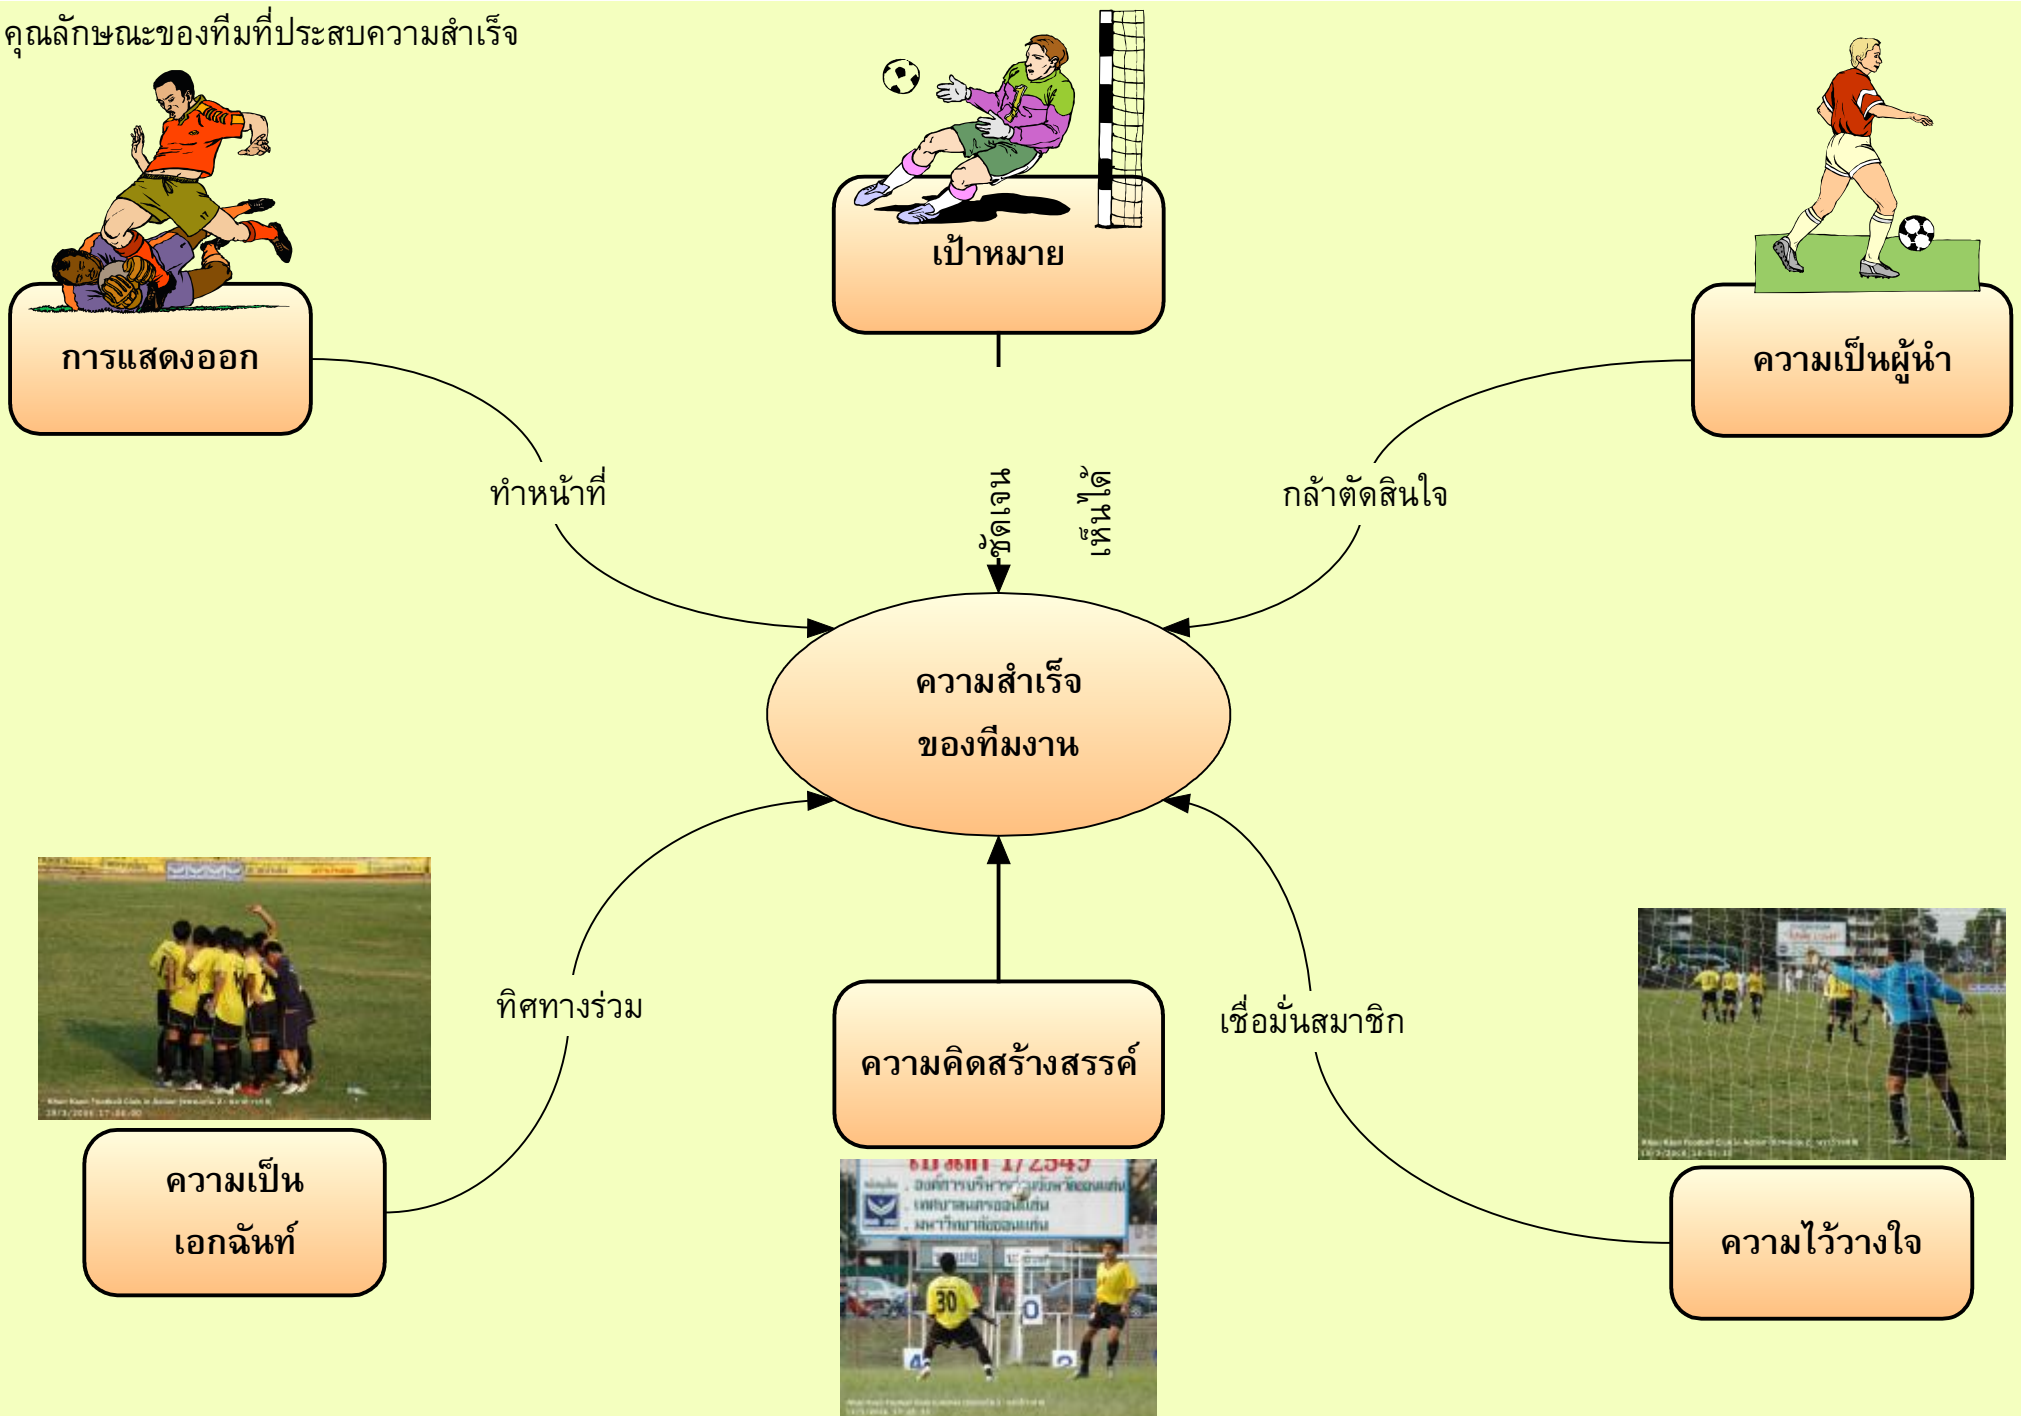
คุณลักษณะของทีมที่ประสบความสำเร็จ

การแสดงออก

เป้าหมาย

ความเป็นผู้นำ

ทำหน้าที่

ชัดเจน

เห็นได้

กล้าตัดสินใจ

ความสำเร็จ
ของทีมงาน

ทิศทางร่วม

เชื่อมั่นสมาชิก

ความเป็น
เอกฉันท์

ความคิดสร้างสรรค์

ความไว้วางใจ